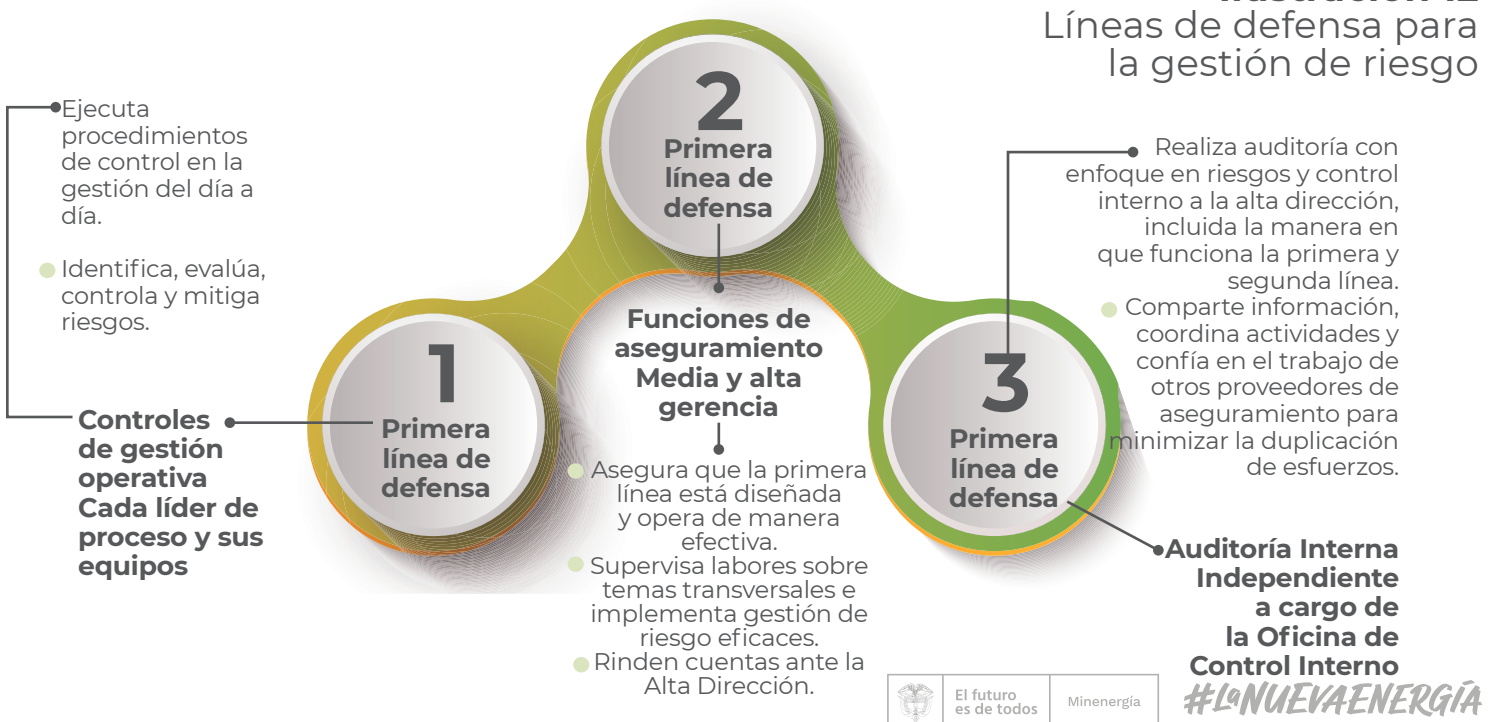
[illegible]
Líneas de defensa para la gestión de riesgo

Ejecuta procedimientos de control en la gestión del día a día.

Identifica, evalúa, controla y mitiga riesgos.

Controles de gestión operativa Cada líder de proceso y sus equipos

1
Primera línea de defensa

2
Primera línea de defensa

Funciones de aseguramiento Media y alta gerencia

Asegura que la primera línea está diseñada y opera de manera efectiva.

Supervisa labores sobre temas transversales e implementa gestión de riesgo eficaces.

Rinden cuentas ante la Alta Dirección.

3
Primera línea de defensa

Realiza auditoría con enfoque en riesgos y control interno a la alta dirección, incluida la manera en que funciona la primera y segunda línea.

Comparte información, coordina actividades y confía en el trabajo de otros proveedores de aseguramiento para minimizar la duplicación de esfuerzos.

Auditoría Interna Independiente a cargo de la Oficina de Control Interno

El futuro es de todos | Minenergía

#LaNUEVAENERGÍA